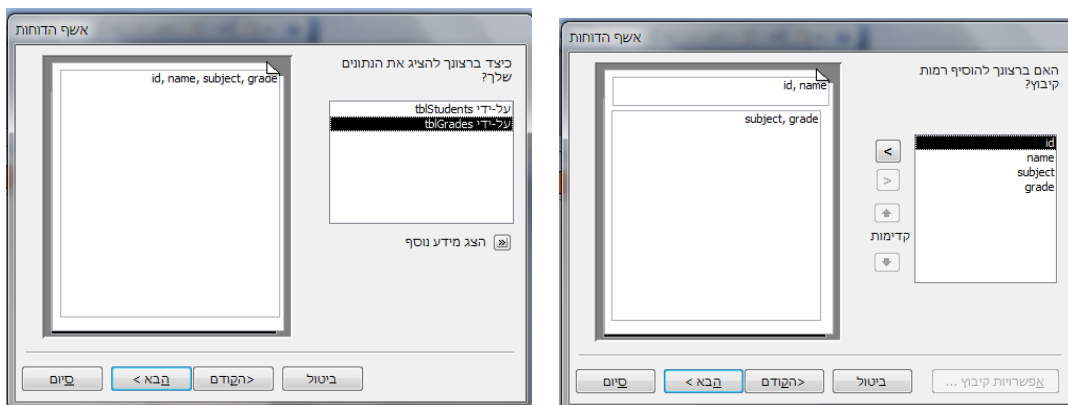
אשף הדוחות

כיצד ברצונך להציג את הנתונים שלך?

על-ידי tblStudents
על-ידי tblGrades

הצג מידע נוסף

id, name, subject, grade

ביטול
<הקודם
הבא >
סיום

אשף הדוחות

האם ברצונך להוסיף רמות קיבוץ?

id
name
subject
grade

קדימות

id, name

subject, grade

אפשרויות קיבוץ ...
ביטול
<הקודם
הבא >
סיום